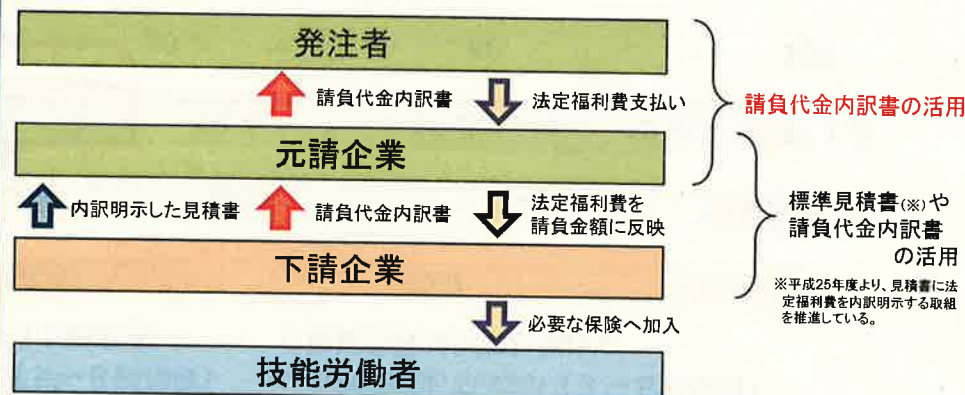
発注者

請負代金内訳書

法定福利費支払い

請負代金内訳書の活用

元請企業

内訳明示した見積書

請負代金内訳書

法定福利費を請負金額に反映

標準見積書(※)や請負代金内訳書の活用

※平成25年度より、見積書に法定福利費を内訳明示する取組を推進している。

下請企業

必要な保険へ加入

技能労働者